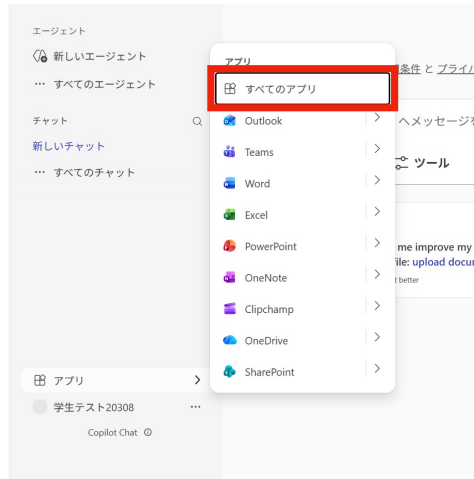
エージェント
新しいエージェント
… すべてのエージェント

チャット
新しいチャット
… すべてのチャット

アプリ
学生テスト20308 …
Copilot Chat

アプリ
すべてのアプリ
Outlook
Teams
Word
Excel
PowerPoint
OneNote
Clipchamp
OneDrive
SharePoint

条件 と プライバ
へメッセージを
ツール
me improve my
file: upload docu
t better